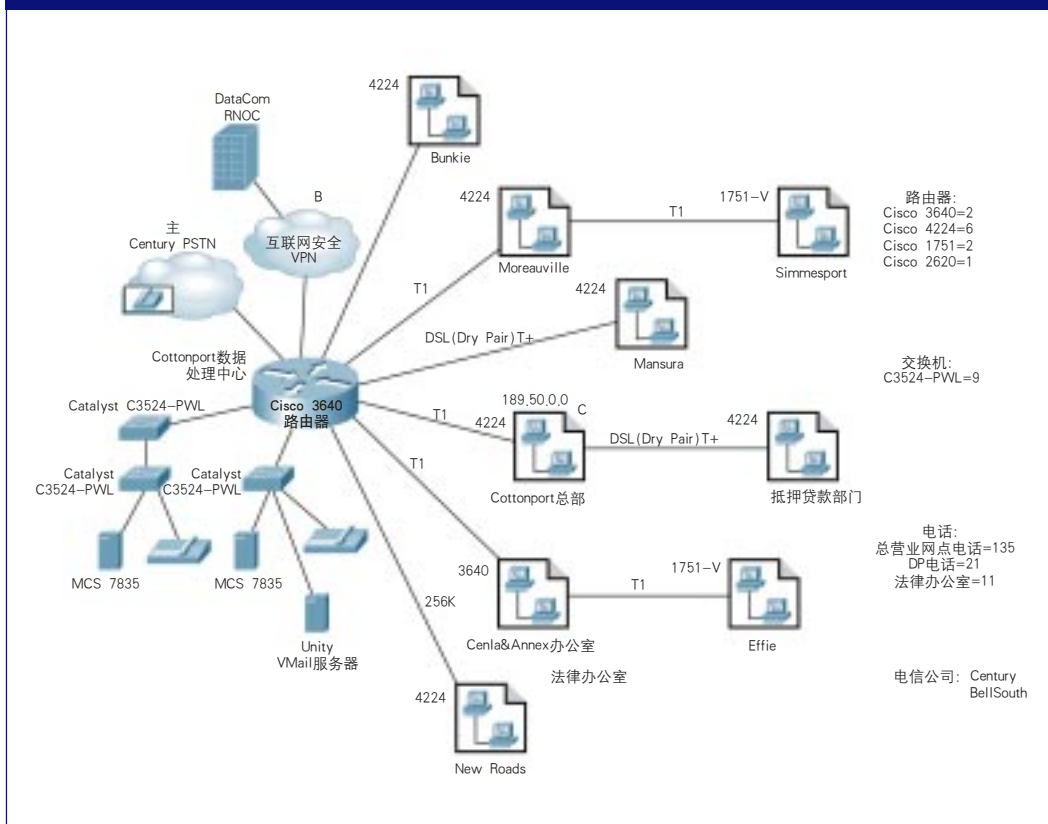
DataCom
RNOC

4224
Bunkie

B
互联网安全
VPN

主
Century PSTN

4224
Moreauville

T1

1751-V
Simmesport

路由器:
Cisco 3640=2
Cisco 4224=6
Cisco 1751=2
Cisco 2620=1

T1

4224
Mansura

DSL(Dry Pair)T+

Cottonport数据
处理中心

交换机:
C3524-PWL=9

Catalyst C3524-PWL

Cisco 3640
路由器

T1

189.50.0.0
C
4224

DSL(Dry Pair)T+

4224

Cottonport总部

抵押贷款部门

T1

Catalyst
C3524-PWL

Catalyst
C3524-PWL

电话:
总营业网点电话=135
DP电话=21
法律办公室=11

3640

1751-V

T1

MCS 7835

MCS 7835

256K

Unity
VMail服务器

Cenla&Annex办公室

Effie

法律办公室

电信公司: Century
BellSouth

4224
New Roads